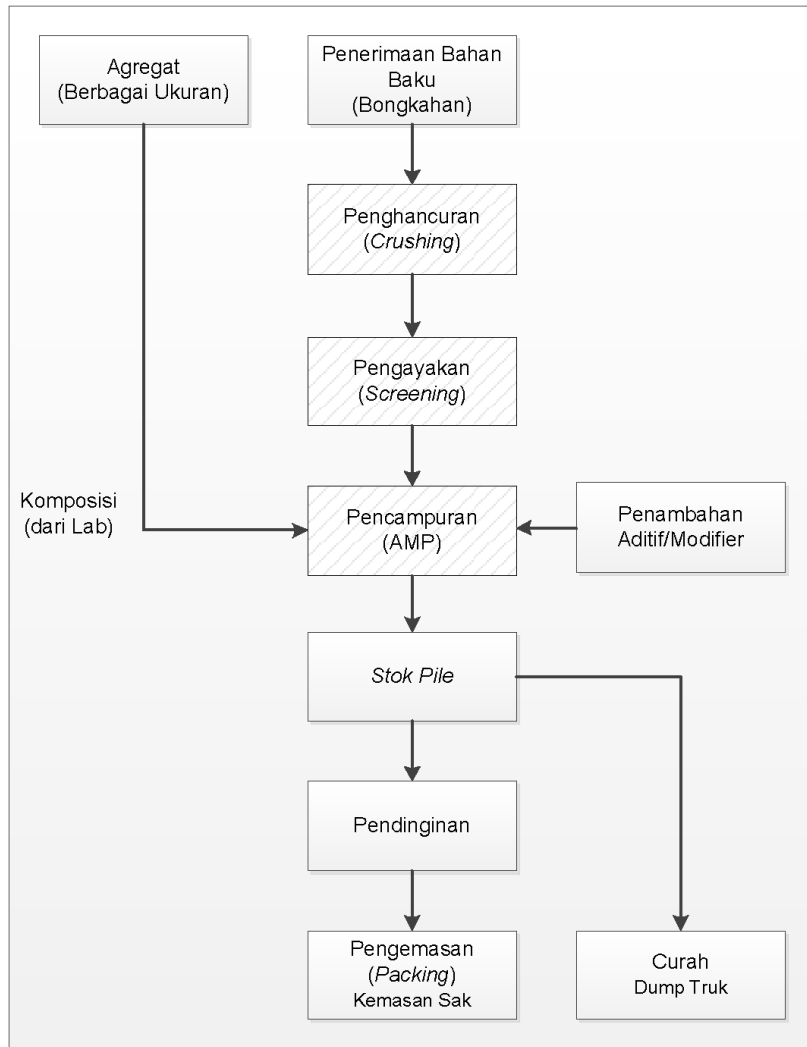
Agregat
(Berbagai Ukuran)

Penerimaan Bahan Baku
(Bongkahan)

Penghancuran
(Crushing)

Pengayakan
(Screening)

Komposisi
(dari Lab)

Pencampuran
(AMP)

Penambahan
Aditif/Modifier

Stok Pile

Pendinginan

Pengemasan
(Packing)
Kemasan Sak

Curah
Dump Truk